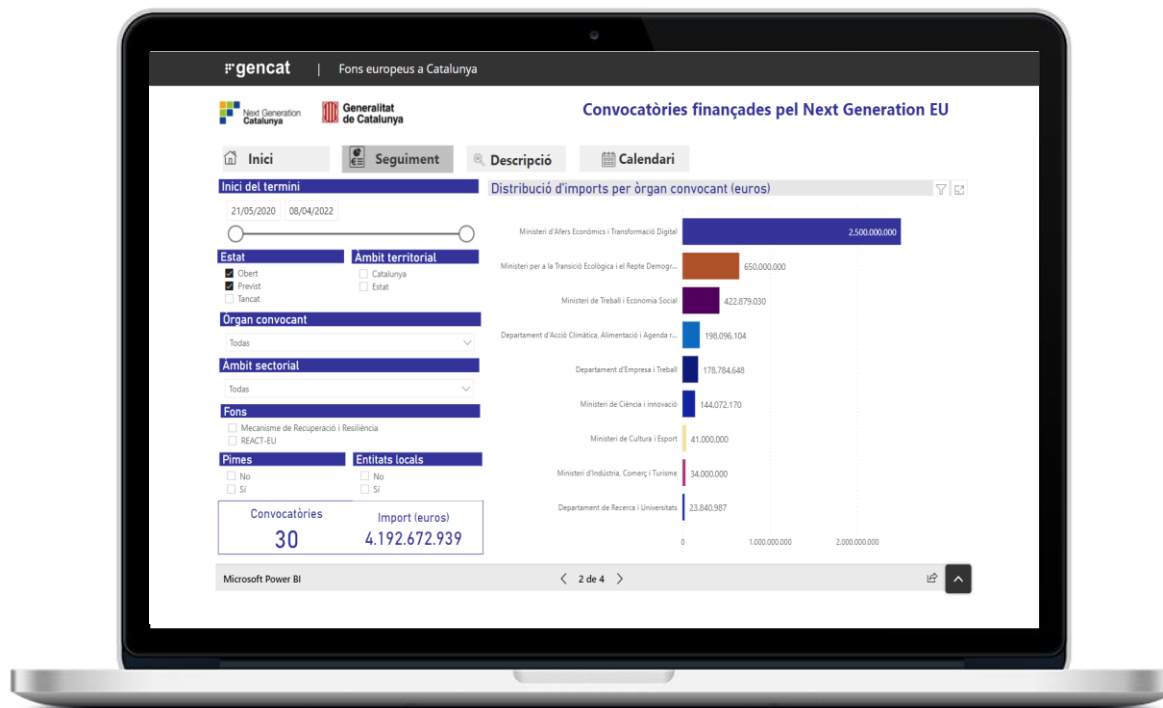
gencat | Fons europeus a Catalunya

Next Generation Catalunya

Generalitat de Catalunya

Convocatòries finançades pel Next Generation EU

Inici
Seguiment
Descripció
Calendari

Inici del termini
21/05/2020 08/04/2022

Estat
Obert
Previst
Tancat

Àmbit territorial
Catalunya
Estat

Òrgan convocant
Todas

Àmbit sectorial
Todas

Fons
Mecanisme de Recuperació i Resiliència
REACT-EU

Pimes
No
Sí

Entitats locals
No
Sí

Convocatòries
30

Import (euros)
4.192.672.939

Distribució d'imports per òrgan convocant (euros)

Ministeri d'Afers Econòmics i Transformació Digital 2.500.000.000
Ministeri per a la Transició Ecològica i el Repte Demogr... 650.000.000
Ministeri de Treball i Economia Social 422.879.030
Departament d'Acció Climàtica, Alimentació i Agenda r... 198.096.104
Departament d'Empresa i Treball 178.784.648
Ministeri de Ciència i innovació 144.072.170
Ministeri de Cultura i Esport 41.000.000
Ministeri d'Indústria, Comerç i Turisme 34.000.000
Departament de Recerca i Universitats 23.840.987

0 1.000.000.000 2.000.000.000

Microsoft Power BI
2 de 4